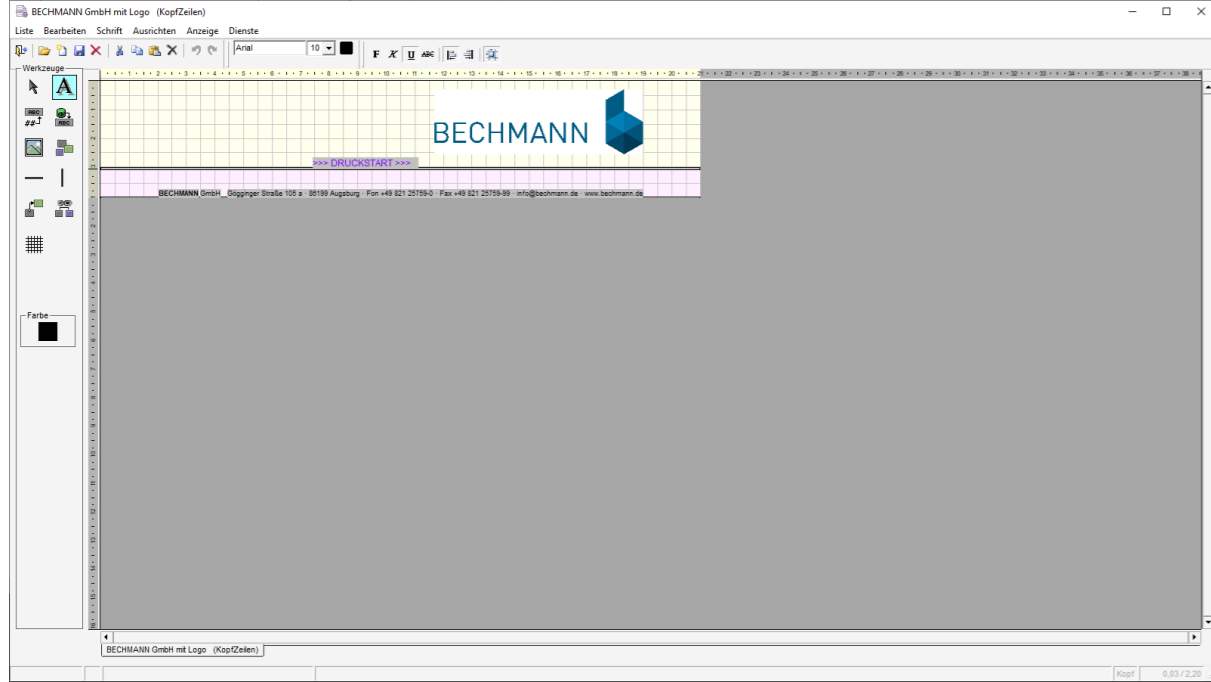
BECHMANN GmbH mit Logo (KopfZeilen)

Liste Bearbeiten Schrift Ausrichten Anzeige Dienste

Arial 10

F K U ABC

Werkzeuge

Farbe

BECHMANN

>>> DRUCKSTART >>>

BECHMANN GmbH Gögginger Straße 105 a 86199 Augsburg Fon +49 821 25759-0 Fax +49 821 25759-99 info@bechmann.de www.bechmann.de

BECHMANN GmbH mit Logo (KopfZeilen)

Kopf 0,63 / 2,20